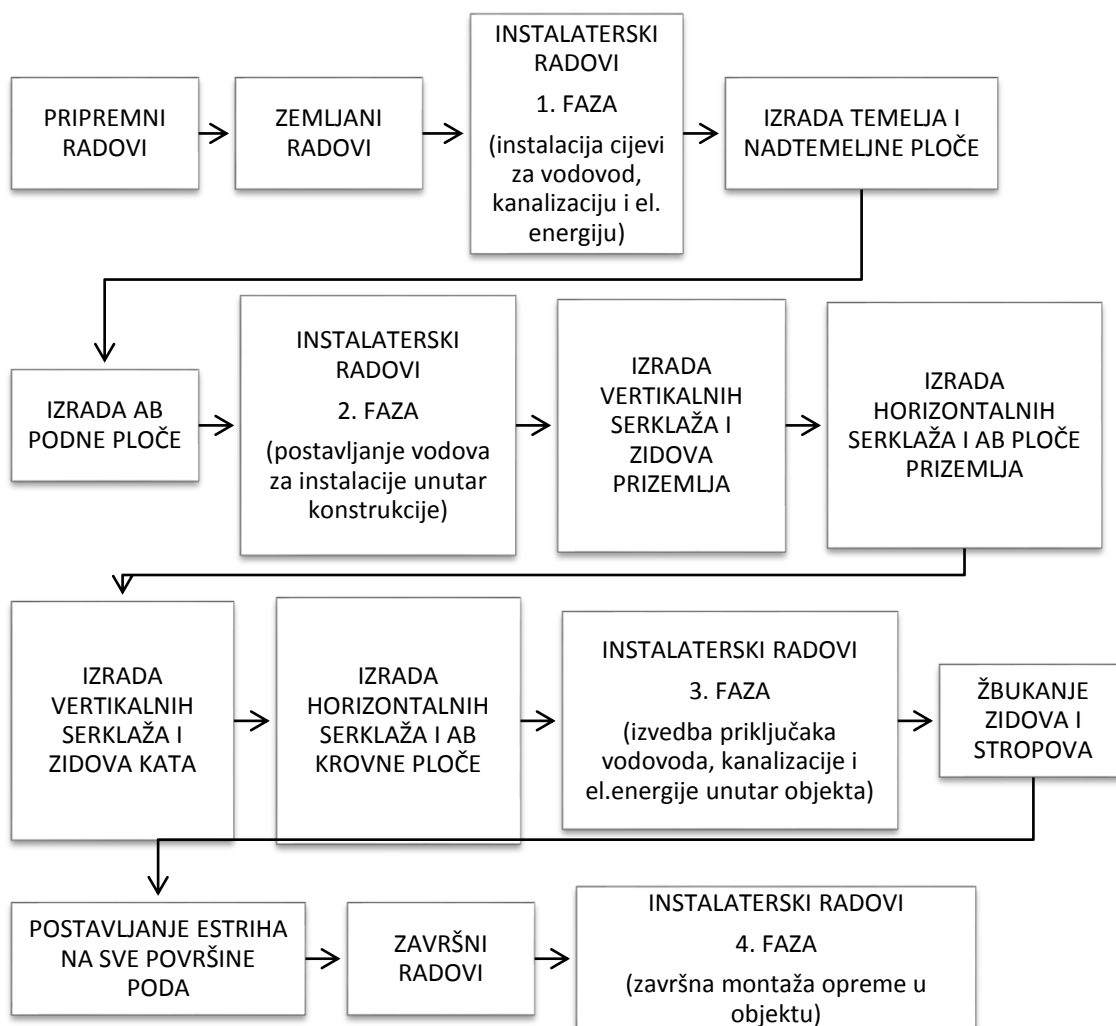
PRIPREMNI RADOVI

ZEMLJANI RADOVI

INSTALATERSKI RADOVI
1. FAZA
(instalacija cijevi za vodovod, kanalizaciju i el. energiju)

IZRADA TEMELJA I NADTEMELJNE PLOČE

IZRADA AB PODNE PLOČE

INSTALATERSKI RADOVI
2. FAZA
(postavljanje vodova za instalacije unutar konstrukcije)

IZRADA VERTIKALNIH SERKLAŽA I ZIDOVA PRIZEMLJA

IZRADA HORIZONTALNIH SERKLAŽA I AB PLOČE PRIZEMLJA

IZRADA VERTIKALNIH SERKLAŽA I ZIDOVA KATA

IZRADA HORIZONTALNIH SERKLAŽA I AB KROVNE PLOČE

INSTALATERSKI RADOVI
3. FAZA
(izvedba priključaka vodovoda, kanalizacije i el.energije unutar objekta)

ŽBUKANJE ZIDOVA I STROPOVA

POSTAVLJANJE ESTRIHA NA SVE POVRŠINE PODA

ZAVRŠNI RADOVI

INSTALATERSKI RADOVI
4. FAZA
(završna montaža opreme u objektu)